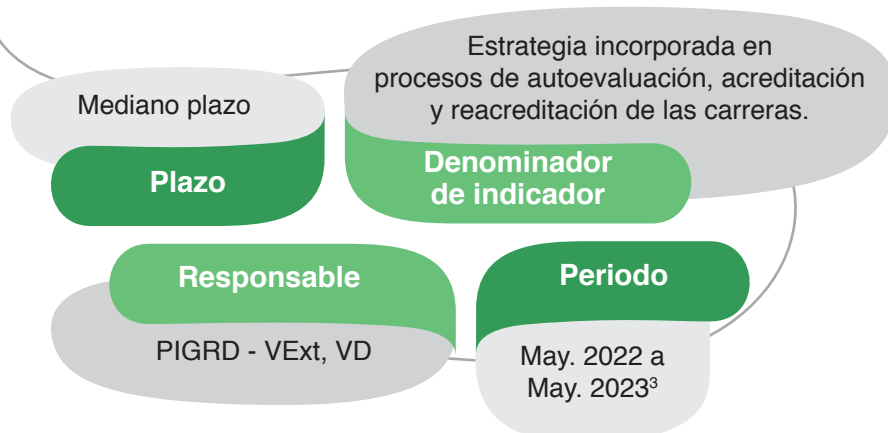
Mediano plazo

Plazo

Estrategia incorporada en procesos de autoevaluación, acreditación y reacreditación de las carreras.

Denominador de indicador

Responsable

PIGRD - VExt, VD

Periodo

May. 2022 a May. 2023$^3$